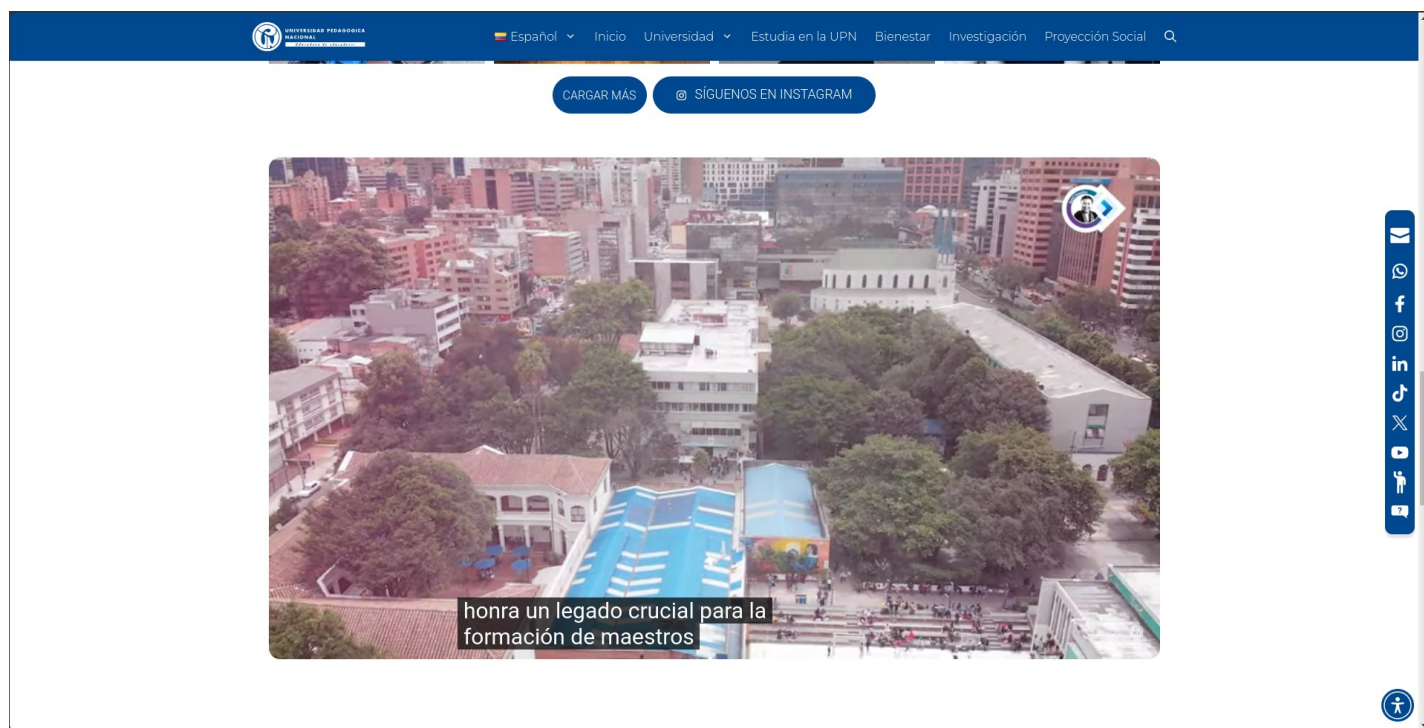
UNIVERSIDAD PEDAGÓGICA NACIONAL

Español Inicio Universidad Estudia en la UPN Bienestar Investigación Proyección Social

CARGAR MÁS

SÍGUENOS EN INSTAGRAM

honra un legado crucial para la formación de maestros